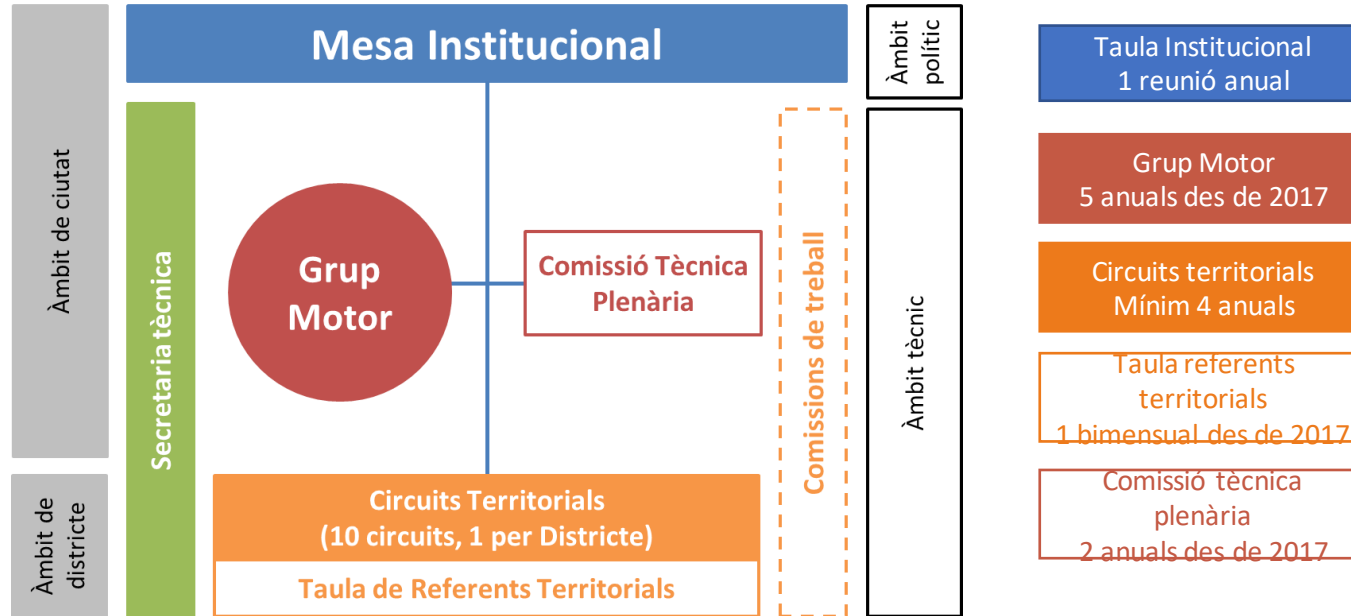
Àmbit de ciutat

Àmbit de districte

Mesa Institucional

Secretaria tècnica

Grup Motor

Comissió Tècnica Plenària

Comissions de treball

Circuits Territorials (10 circuits, 1 per Districte)

Taula de Referents Territorials

Àmbit polític

Àmbit tècnic

Taula Institucional 1 reunió anual

Grup Motor 5 anuals des de 2017

Circuits territorials Mínim 4 anuals

Taula referents territorials 1 bimensual des de 2017

Comissió tècnica plenària 2 anuals des de 2017